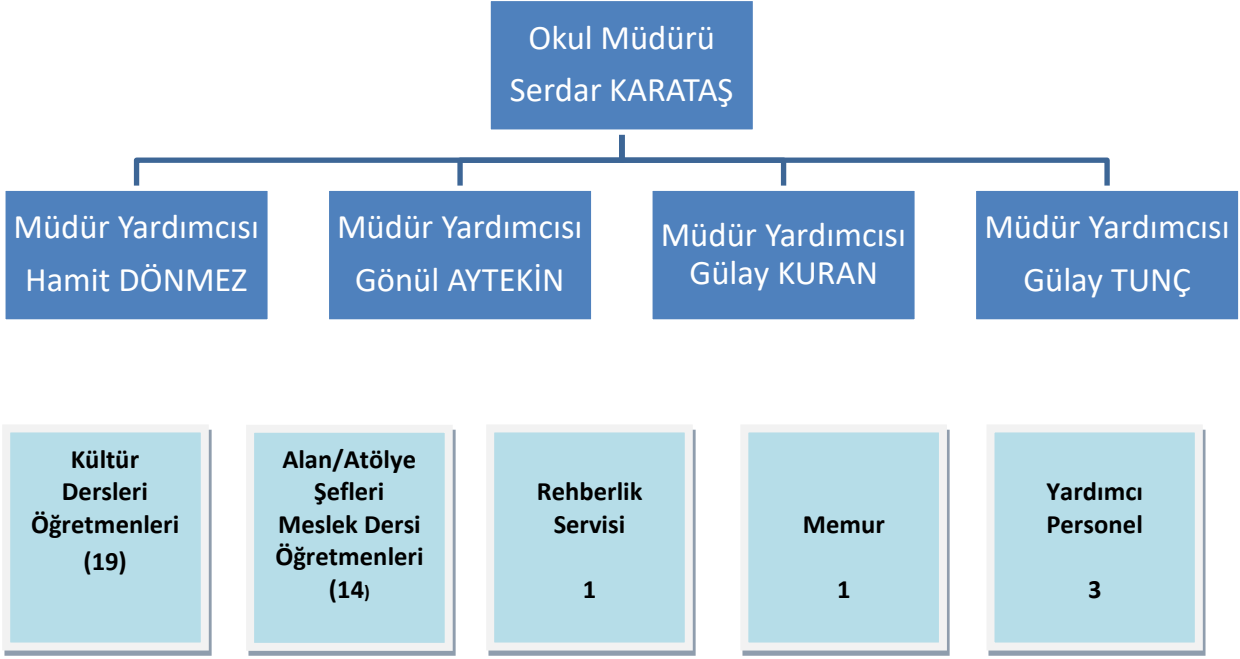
Okul Müdürü
Serdar KARATAŞ

Müdür Yardımcısı
Hamit DÖNMEZ

Müdür Yardımcısı
Gönül AYTEKİN

Müdür Yardımcısı
Gülay KURAN

Müdür Yardımcısı
Gülay TUNÇ

Kültür Dersleri Öğretmenleri (19)

Alan/Atölye Şefleri Meslek Dersi Öğretmenleri (14)

Rehberlik Servisi

1

Memur

1

Yardımcı Personel

3